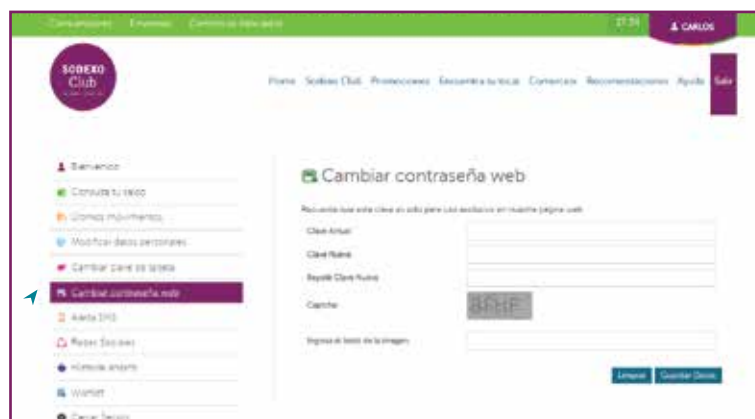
Consumidores Empresas Comercios adheridos

27:34

CARLOS

SODEXO Club

Home Sodexo Club Promociones Encuentra tu local Comercios Recomendaciones Ayuda Salir

Bienvenido

Consulta tu saldo

Últimos movimientos

Modificar datos personales

Cambiar clave de tarjeta

Cambiar contraseña web

Alerta SMS

Redes Sociales

Historial anterior

Wishlist

Cerrar Sesión

Cambiar contraseña web

Recuerda que esta clave es sólo para uso exclusivo en nuestra página web.

Clave Actual

Clave Nueva

Repetir Clave Nueva

Captcha

8FHF

Ingrese el texto de la imagen

Limpiar

Guardar Datos